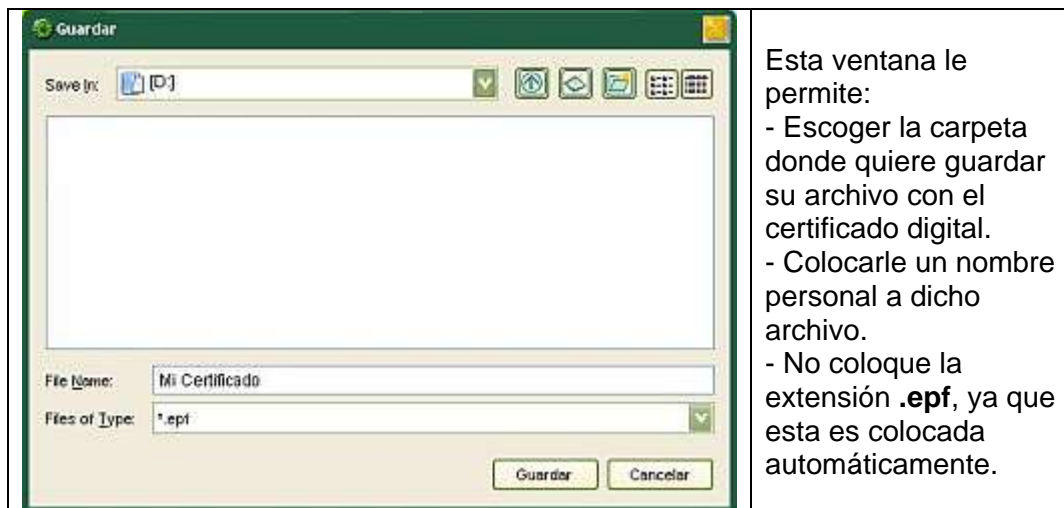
Guardar

Save In: [D:]

File Name: Mi Certificado

Files of Type: *.epf

Guardar Cancelar

Esta ventana le permite:
- Escoger la carpeta donde quiere guardar su archivo con el certificado digital.
- Colocarle un nombre personal a dicho archivo.
- No coloque la extensión **.epf**, ya que esta es colocada automáticamente.